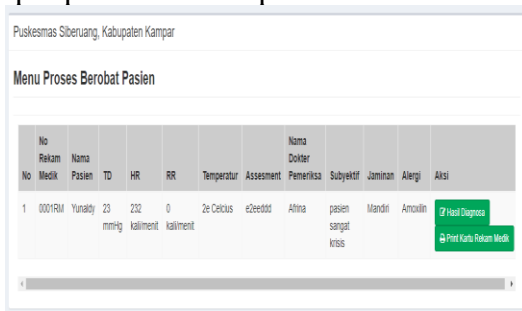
Puskesmas Siberuang, Kabupaten Kampar

Menu Proses Berobat Pasien

| No | No Rekam Medik | Nama Pasien | TD | HR | RR | Temperatur | Assesment | Nama Dokter Pemeriksa | Subyektif | Jaminan | Alergi | Aksi |
|---|---|---|---|---|---|---|---|---|---|---|---|---|
| 1 | 0001RM | Yunaldy | 23 mmHg | 232 kali/menit | 0 kali/menit | 2e Celcius | e2eeddd | Afrina | pasien sangat krisis | Mandiri | Amoxilin | Hasil Diagnosa Print Kartu Rekam Medik |